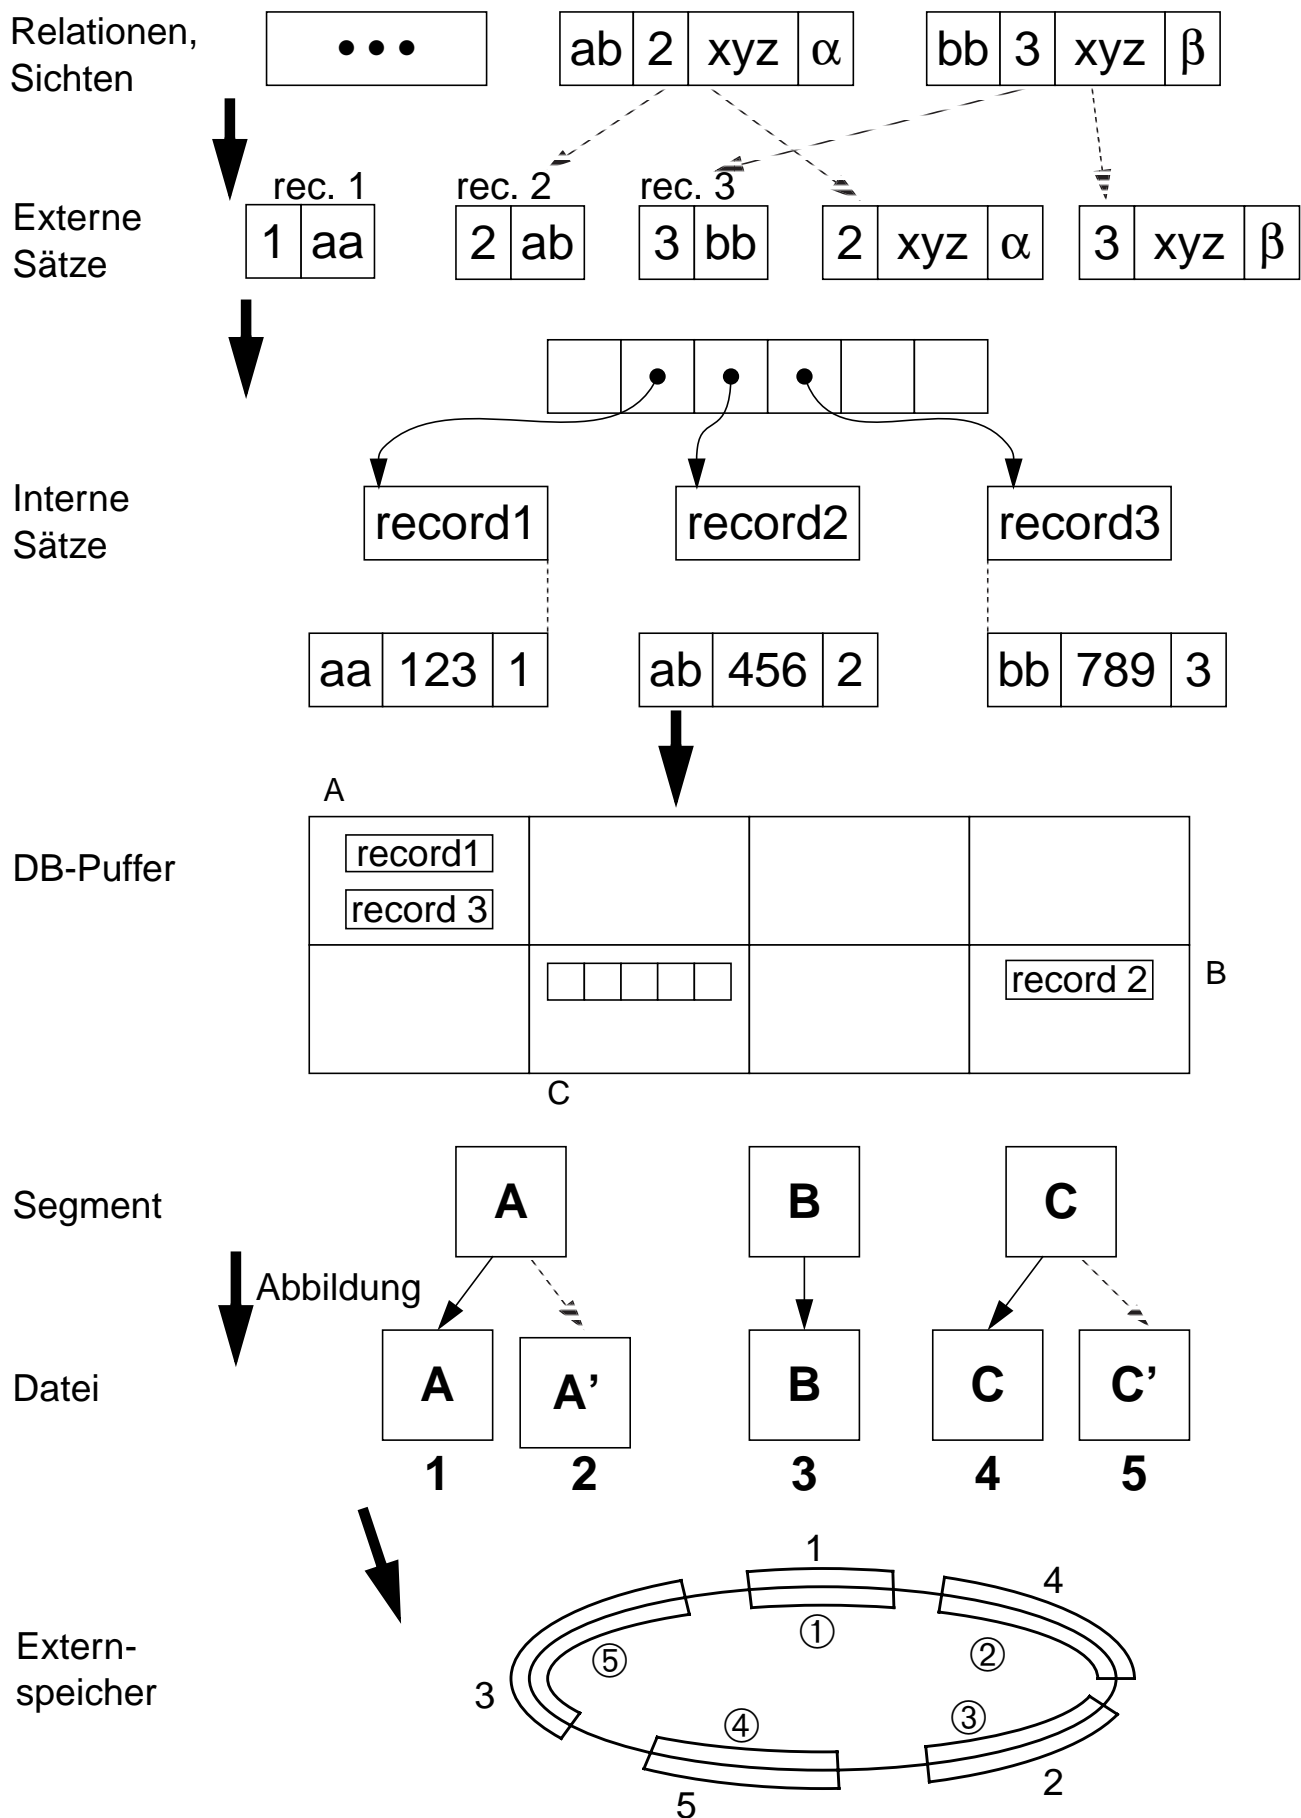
Relationen, Sichten

•••

| ab | 2 | xyz | α |
|---|---|---|---|

| bb | 3 | xyz | β |
|---|---|---|---|

Externe Sätze

rec. 1
| 1 | aa |
|---|---|

rec. 2
| 2 | ab |
|---|---|

rec. 3
| 3 | bb |
|---|---|

| 2 | xyz | α |
|---|---|---|

| 3 | xyz | β |
|---|---|---|

Interne Sätze

record1 record2 record3

| aa | 123 | 1 |
|---|---|---|

| ab | 456 | 2 |
|---|---|---|

| bb | 789 | 3 |
|---|---|---|

A

DB-Puffer

record1
record 3

record 2

B

C

Segment

A B C

Abbildung

Datei

A A' B C C'

1 2 3 4 5

Externspeicher

1
4
①
②
⑤
3
④
③
2
5